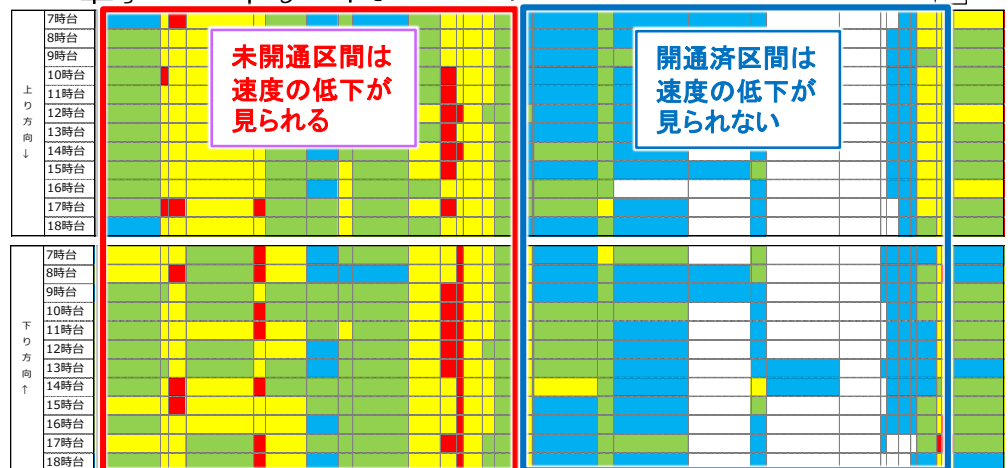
上り方向↓

7時台
8時台
9時台
10時台
11時台
12時台
13時台
14時台
15時台
16時台
17時台
18時台

未開通区間は速度の低下が見られる

開通済区間は速度の低下が見られない

下り方向↑

7時台
8時台
9時台
10時台
11時台
12時台
13時台
14時台
15時台
16時台
17時台
18時台